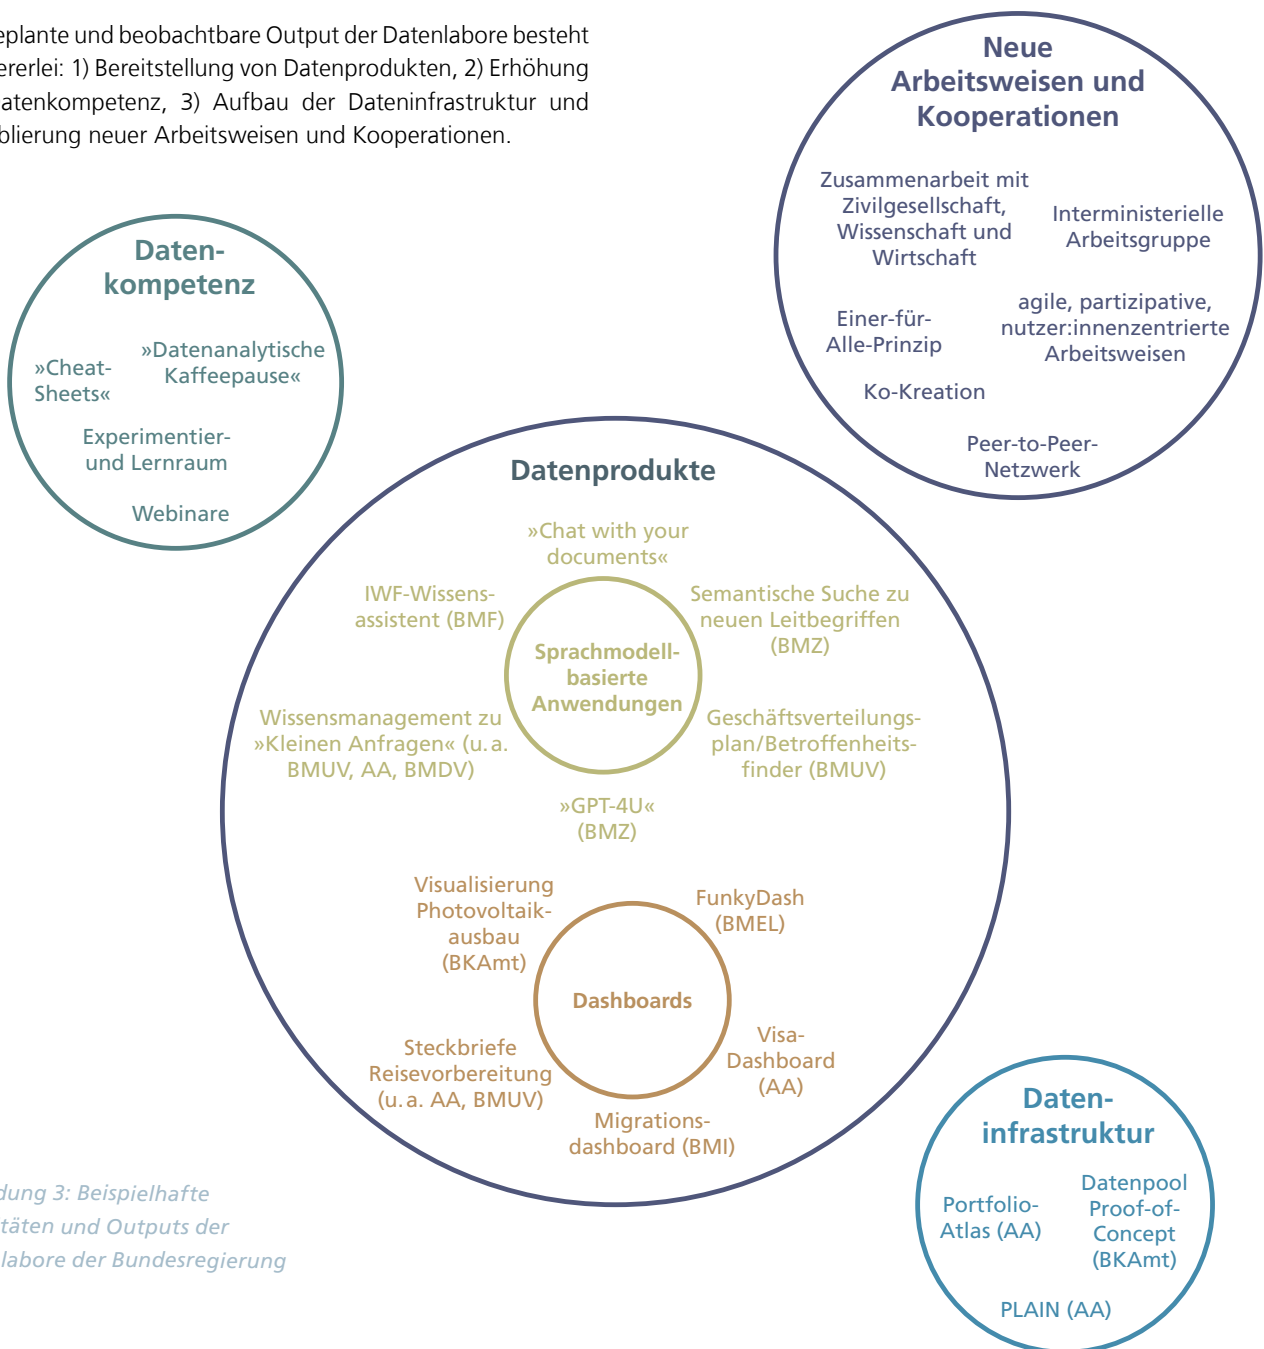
eplante und beobachtbare Output der Datenlabore besteht ererlei: 1) Bereitstellung von Datenprodukten, 2) Erhöhung atenkompetenz, 3) Aufbau der Dateninfrastruktur und blierung neuer Arbeitsweisen und Kooperationen.

Neue Arbeitsweisen und Kooperationen

Zusammenarbeit mit Zivilgesellschaft, Wissenschaft und Wirtschaft

Interministerielle Arbeitsgruppe

Einer-für-Alle-Prinzip

agile, partizipative, nutzer:innenzentrierte Arbeitsweisen

Ko-Kreation

Peer-to-Peer-Netzwerk

Datenkompetenz

»Cheat-Sheets«

»Datenanalytische Kaffeepause«

Experimentier- und Lernraum

Webinare

Datenprodukte

»Chat with your documents«

IWF-Wissensassistent (BMF)

Semantische Suche zu neuen Leitbegriffen (BMZ)

Sprachmodellbasierte Anwendungen

Wissensmanagement zu »Kleinen Anfragen« (u. a. BMUV, AA, BMDV)

Geschäftsverteilungsplan/Betroffenheitsfinder (BMUV)

»GPT-4U« (BMZ)

Visualisierung Photovoltaikausbau (BKAmt)

FunkyDash (BMEL)

Dashboards

Steckbriefe Reisevorbereitung (u. a. AA, BMUV)

Visa-Dashboard (AA)

Migrationsdashboard (BMI)

dung 3: Beispielhafte täten und Outputs der labore der Bundesregierung

Dateninfrastruktur

Portfolio-Atlas (AA)

Datenpool Proof-of-Concept (BKAmt)

PLAIN (AA)